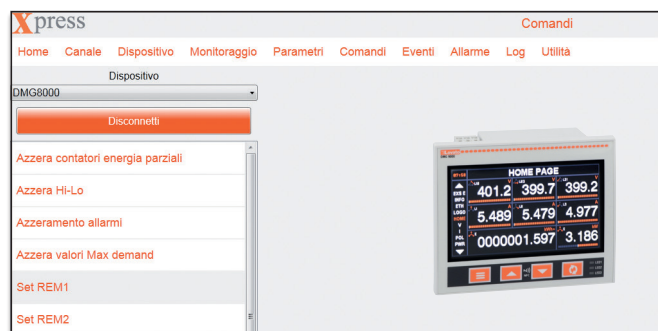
Xpress

Comandi

Home Canale Dispositivo Monitoraggio Parametri Comandi Eventi Allarme Log Utilità

Dispositivo

DMG8000

Disconnetti

Azzera contatori energia parziali

Azzera Hi-Lo

Azzeramento allarmi

Azzera valori Max demand

Set REM1

Set REM2

HOME PAGE

401.2 399.7 399.2

5.489 5.479 4.977

0000001.597 3.186